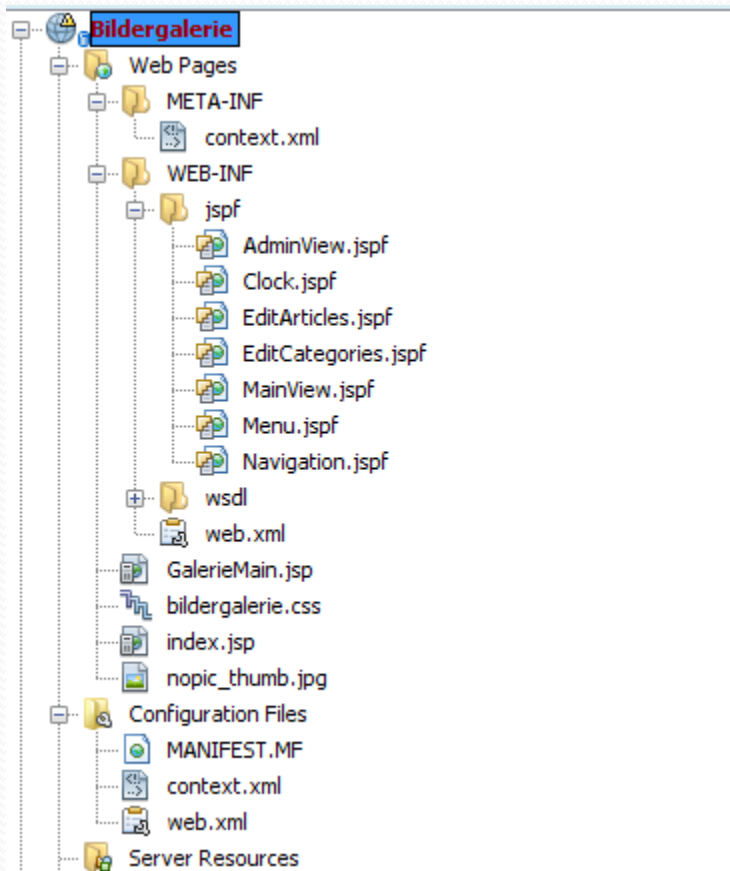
Bildergalerie
Web Pages
META-INF
context.xml
WEB-INF
jspf
AdminView.jspf
Clock.jspf
EditArticles.jspf
EditCategories.jspf
MainView.jspf
Menu.jspf
Navigation.jspf
wsdl
web.xml
GalerieMain.jsp
bildergalerie.css
index.jsp
nopic_thumb.jpg
Configuration Files
MANIFEST.MF
context.xml
web.xml
Server Resources